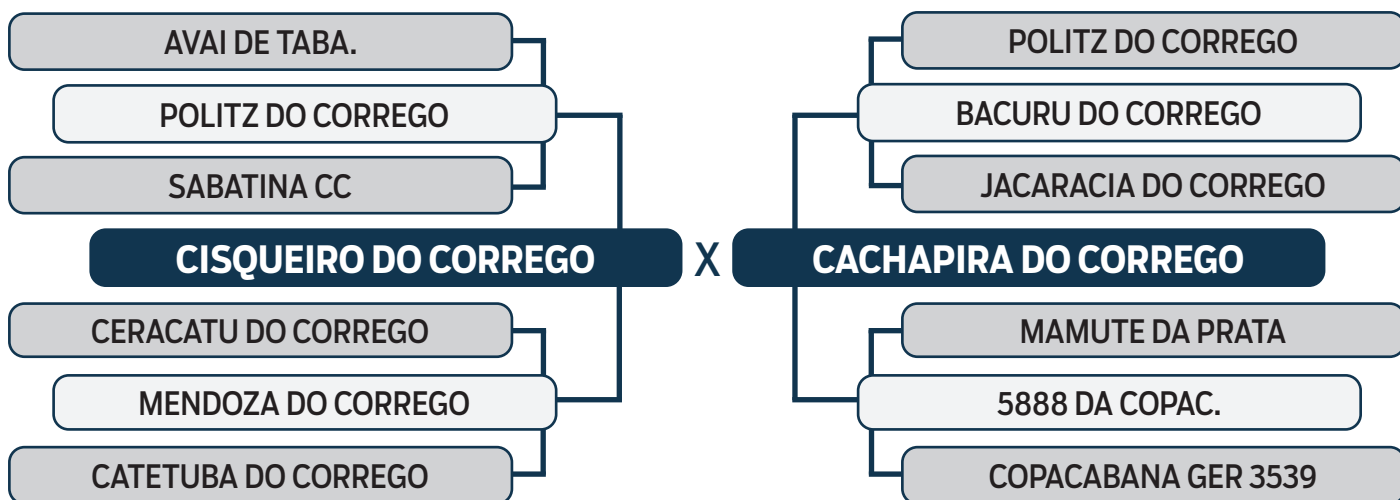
AVAI DE TABA.

POLITZ DO CORREGO

SABATINA CC

CISQUEIRO DO CORREGO

CERACATU DO CORREGO

MENDOZA DO CORREGO

CATETUBA DO CORREGO

X

POLITZ DO CORREGO

BACURU DO CORREGO

JACARACIA DO CORREGO

CACHAPIRA DO CORREGO

MAMUTE DA PRATA

5888 DA COPAC.

COPACABANA GER 3539